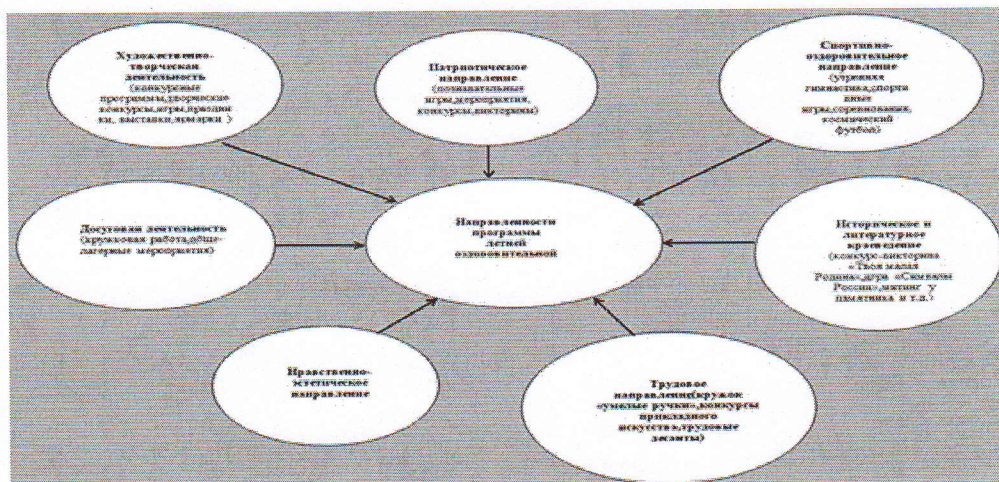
Художественно-творческая деятельность (конкурсные программы,творческие конкурсы,игры,праздники, выставки,ярмарки )

Патриотическое направление (познавательные игры,мероприятия, конкурсы,викторины)

Спортивно-оздоровительное направление (утренняя гимнастика,спортивные игры,соревнования, космический футбол)

Досуговая деятельность (кружковая работа,общелагерные мероприятия)

Направленности программы летней оздоровительной

Историческое и литературное краеведение (конкурс-викторина «Твоя малая Родина»,игра «Символы России»,митинг у памятника и т.д.)

Нравственно-эстетическое направление

Трудовое направление(кружок «умелые ручки»,конкурсы прикладного искусства,трудовые десанты)